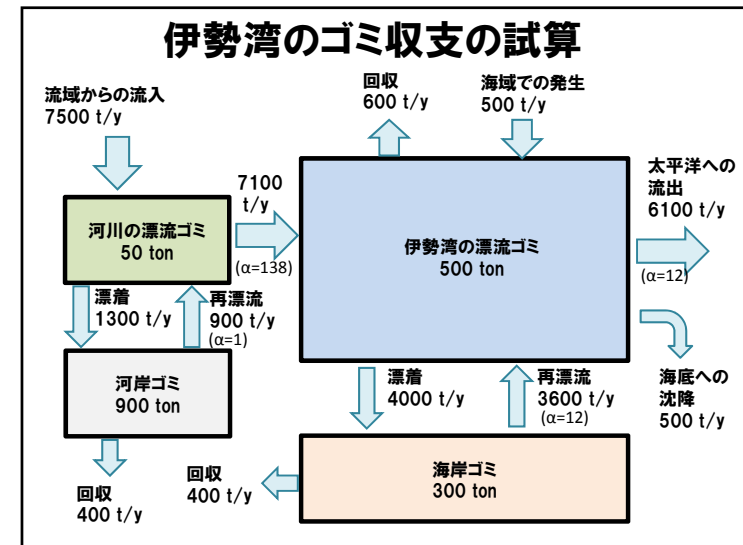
伊勢湾のゴミ収支の試算

流域からの流入
7500 t/y

回収
600 t/y

海域での発生
500 t/y

7100
t/y
(α=138)

河川の漂流ゴミ
50 ton

伊勢湾の漂流ゴミ
500 ton

太平洋への
流出
6100 t/y
(α=12)

漂着
1300 t/y

再漂流
900 t/y
(α=1)

河岸ゴミ
900 ton

海底への
沈降
500 t/y

漂着
4000 t/y

再漂流
3600 t/y
(α=12)

回収
400 t/y

回収
400 t/y

海岸ゴミ
300 ton